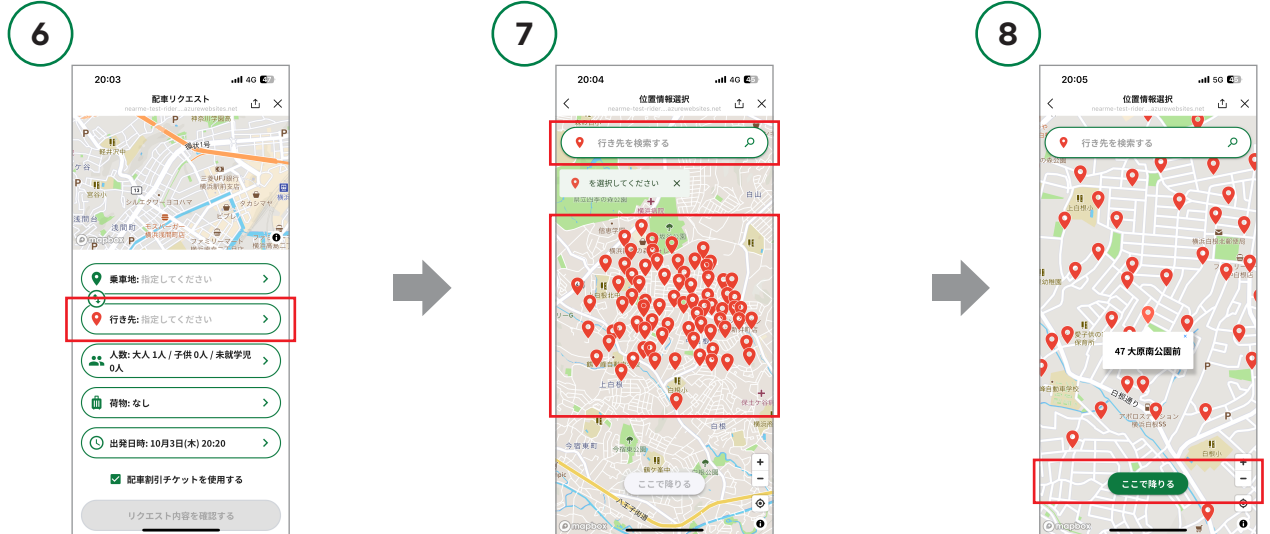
6

20:03 4G 42

配車リクエスト
nearme-test-rider....azurewebsites.net

軽井沢中
三菱UFJ銀行 横浜駅前支店
タカシマヤ
ビブレ
横浜浅間町
ファミリーマート
mapbox

乗車地: 指定してください >
行き先: 指定してください >
人数: 大人 1人 / 子供 0人 / 未就学児 0人 >
荷物: なし >
出発日時: 10月3日(木) 20:20 >
配車割引チケットを使用する
リクエスト内容を確認する

7

20:04 4G 43

位置情報選択
nearme-test-rider....azurewebsites.net

行き先を検索する
を選択してください ×

上白根
白根
今宿東町
ここで降りる
mapbox

8

20:05 5G 43

位置情報選択
nearme-test-rider....azurewebsites.net

行き先を検索する
上白根
47 大原南公園前
白根通り
ここで降りる
mapbox